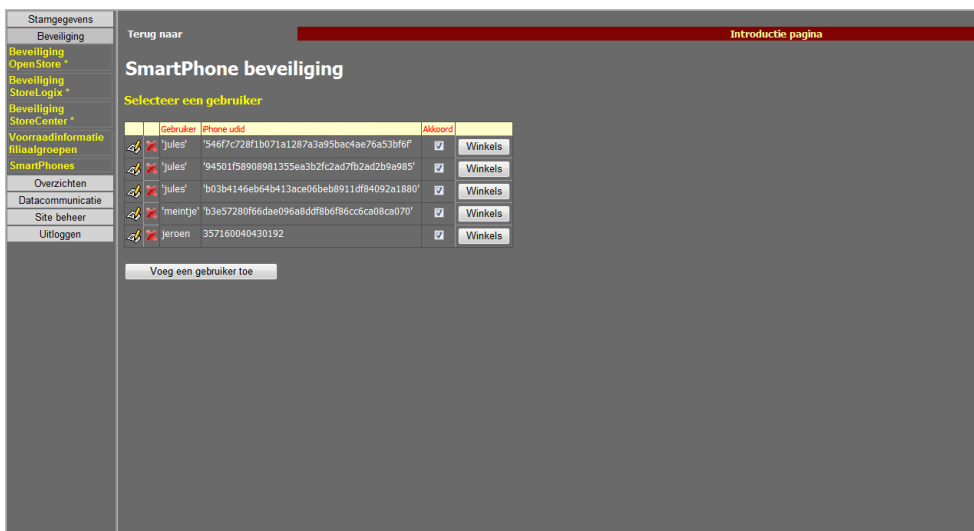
Stamgegevens
Beveiliging
Beveiliging OpenStore *
Beveiliging StoreLogix *
Beveiliging StoreCenter *
Voorraadinformatie filiaalgroepen
SmartPhones
Overzichten
Datacommunicatie
Site beheer
Uitloggen

Terug naar

Introductie pagina

SmartPhone beveiliging

Selecteer een gebruiker

| | | Gebruiker | Phone udid | Akkoord | |
|---|---|---|---|---|---|
| | | 'jules' | '546f7c728f1b071a1287a3a95bac4ae76a53bf6f' | | Winkels |
| | | 'jules' | '94501f58908981355ea3b2fc2ad7fb2ad2b9a985' | | Winkels |
| | | 'jules' | 'b03b4146eb64b413ace06beb8911df84092a1880' | | Winkels |
| | | 'meintje' | 'b3e57280f66dae096a8ddf8b6f86cc6ca08ca070' | | Winkels |
| | | jeroen | 357160040430192 | | Winkels |

Voeg een gebruiker toe